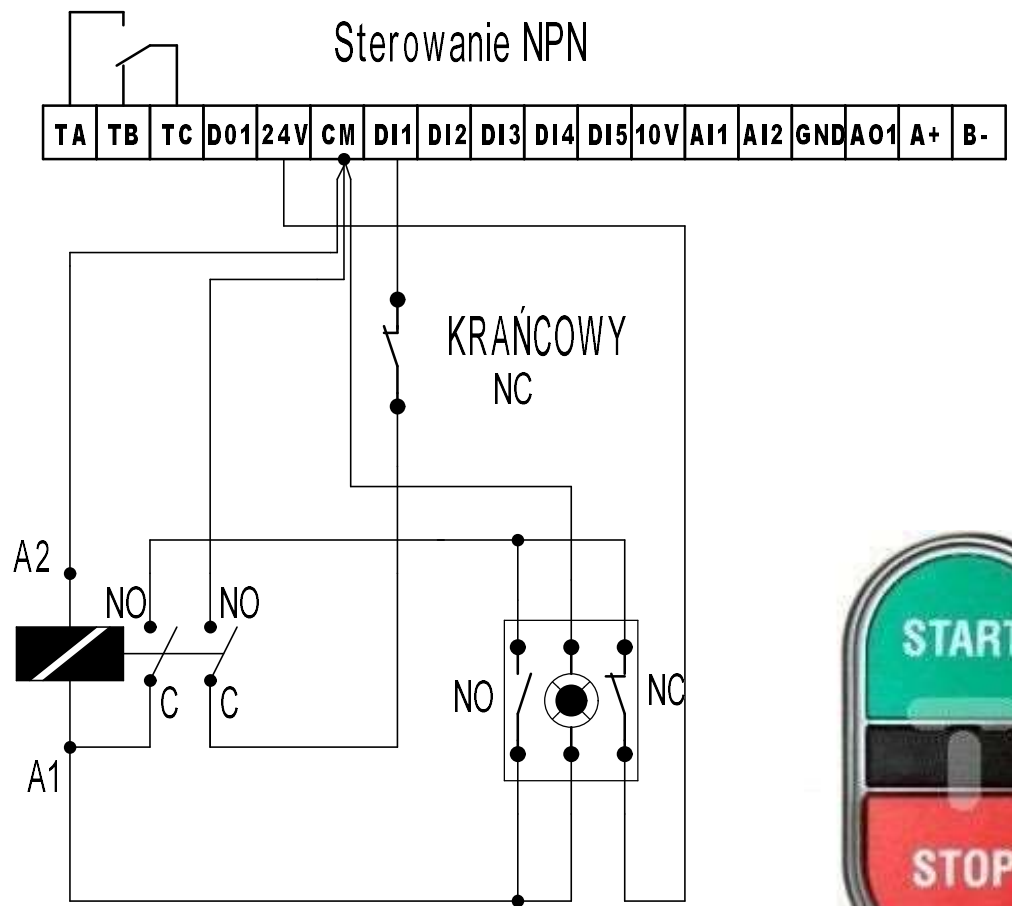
Sterowanie NPN

| TA | TB | TC | D01 | 24V | CM | DI1 | DI2 | DI3 | DI4 | DI5 | 10V | AI1 | AI2 | GND | AO1 | A+ | B- |
|---|---|---|---|---|---|---|---|---|---|---|---|---|---|---|---|---|---|

KRAŃCOWY
NC

A2
NO
NO
C
C
A1

NO
NC

START
STOP